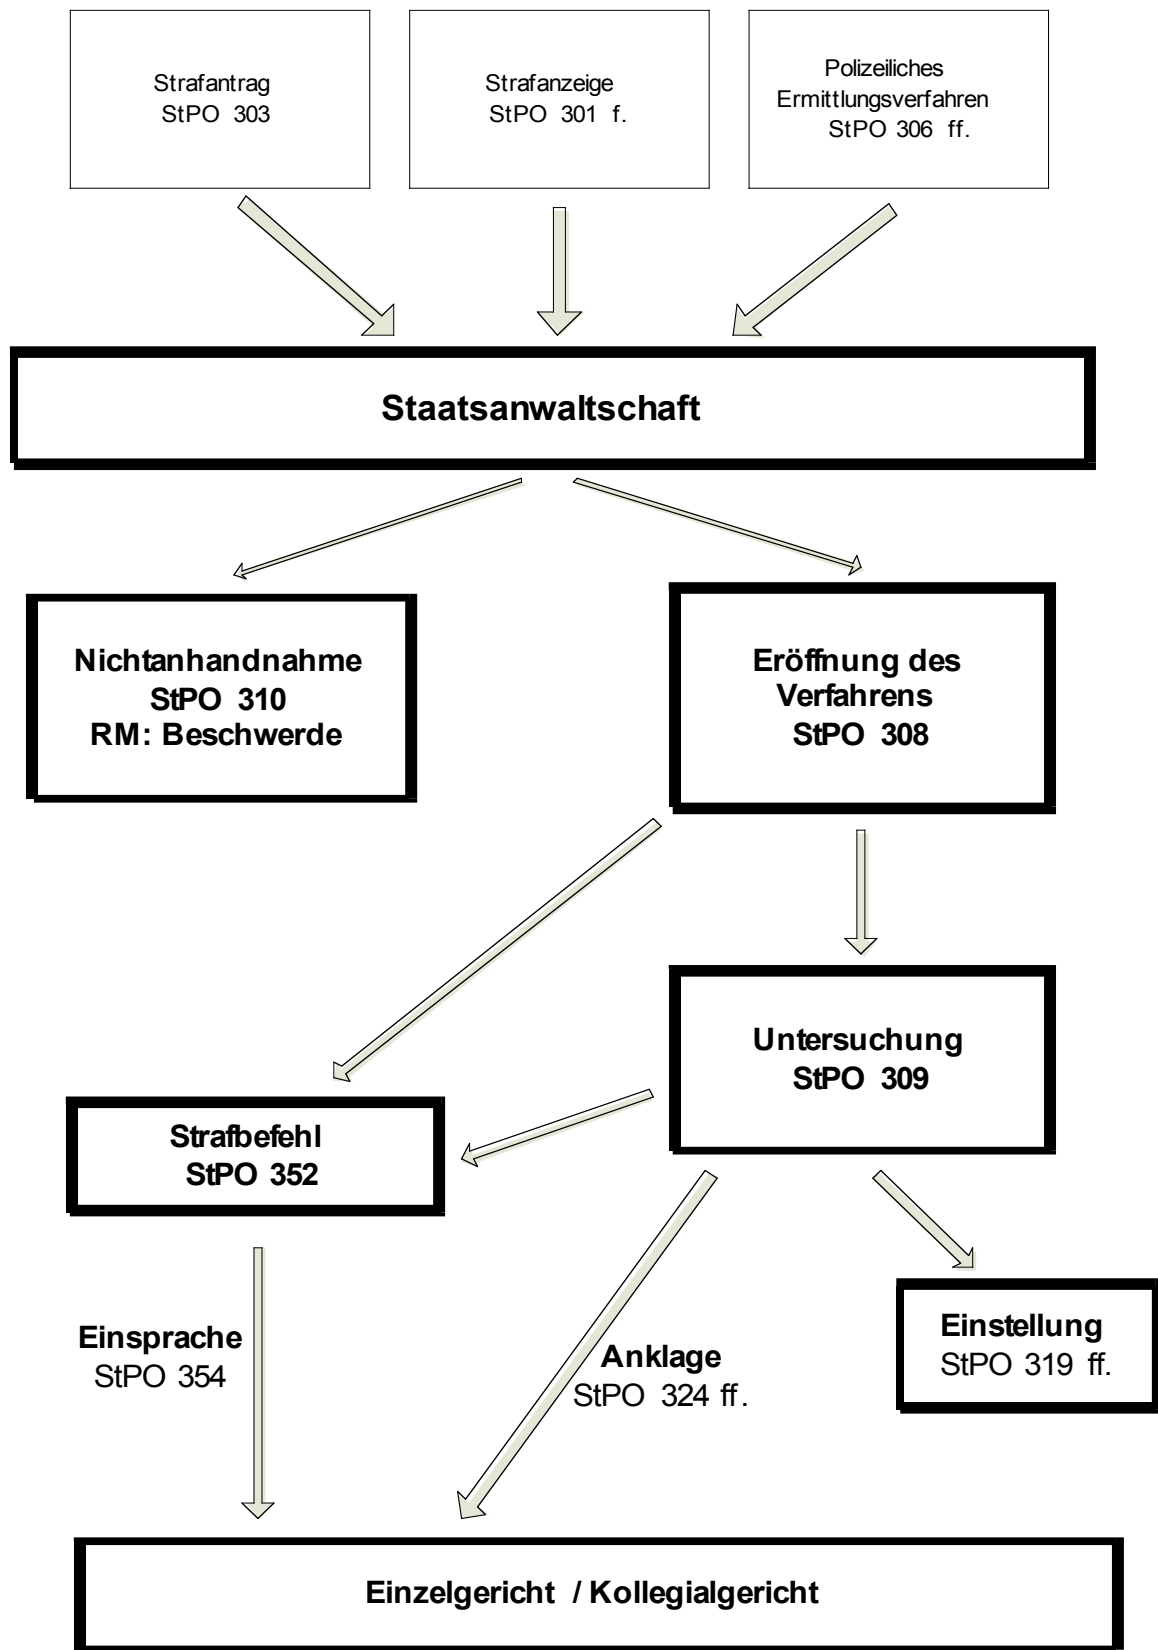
Strafantrag
StPO 303

Strafanzeige
StPO 301 f.

Polizeiliches
Ermittlungsverfahren
StPO 306 ff.

Staatsanwaltschaft

Nichtanhandnahme
StPO 310
RM: Beschwerde

Eröffnung des
Verfahrens
StPO 308

Untersuchung
StPO 309

Strafbefehl
StPO 352

Einsprache
StPO 354

Anklage
StPO 324 ff.

Einstellung
StPO 319 ff.

Einzelgericht / Kollegialgericht